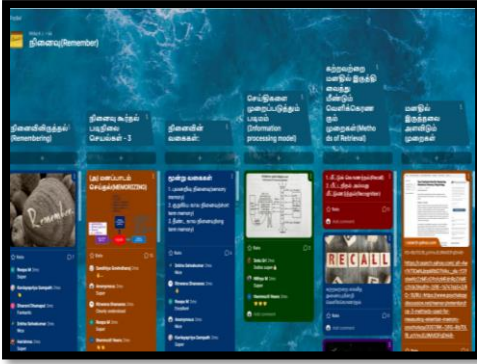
நினைவு(Remember)

நினைவின்நிலைகள் (Remembering)

நினைவு கூர்தல் படிநிலை செயல்கள் - 3

நினைவின் வகைகள்:

செய்திகளை முறைப்படுத்தும் படிமம் (Information processing model)

கற்றவற்றை மனதில் இருந்து வெளிக்கொணரும் முறைகள்(Methods of Retrieval)

மனதில் இருத்தலை அளவிடும் முறைகள்

Remember

(அ) மனப்பாடம் செய்தல்(MEMORIZING)

மூன்று வகைகள்

RECALL

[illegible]